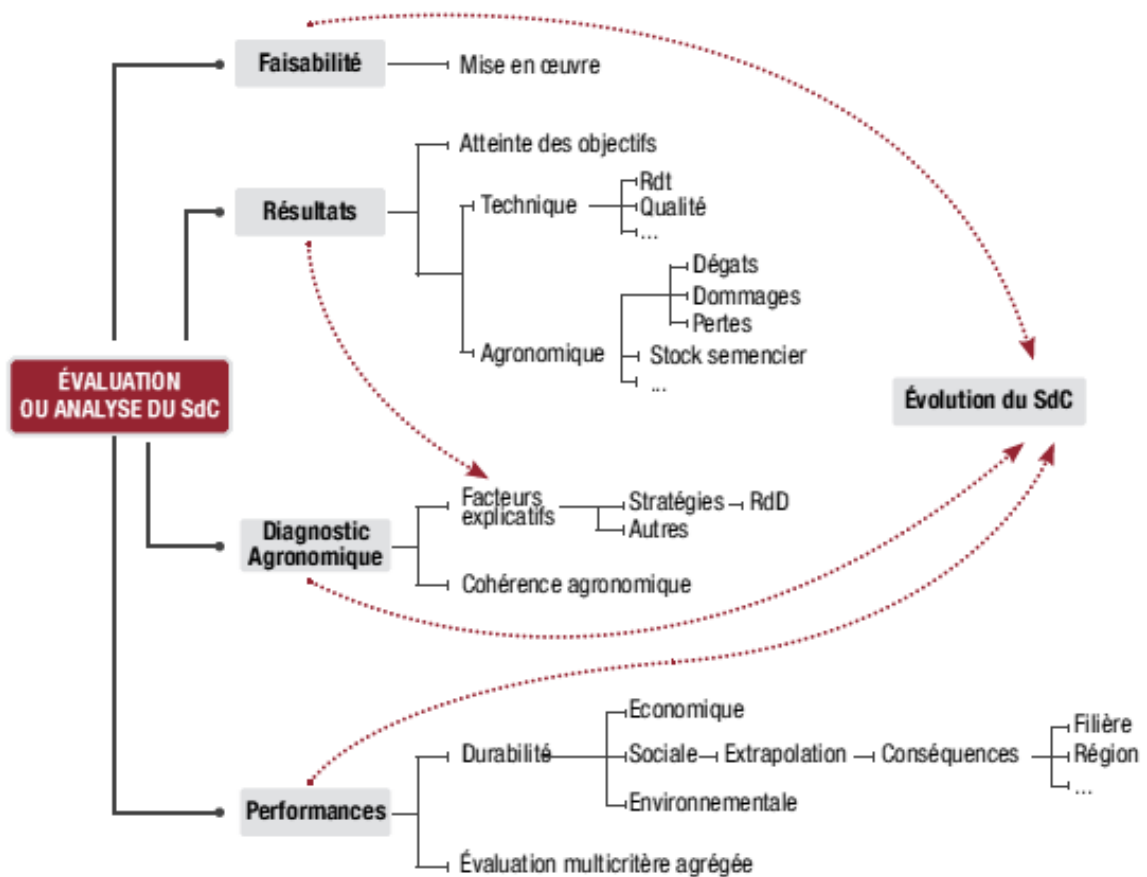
Faisabilité
Mise en œuvre

Résultats
Atteinte des objectifs
Technique
Rdt
Qualité
...
Agronomique
Dégats
Dommages
Pertes
Stock semencier
...

ÉVALUATION OU ANALYSE DU SdC

Évolution du SdC

Diagnostic Agronomique
Facteurs explicatifs
Stratégies
RdD
Autres
Cohérence agronomique

Performances
Durabilité
Economique
Sociale
Extrapolation
Conséquences
Filière
Région
...
Environnementale
Évaluation multicritère agrégée